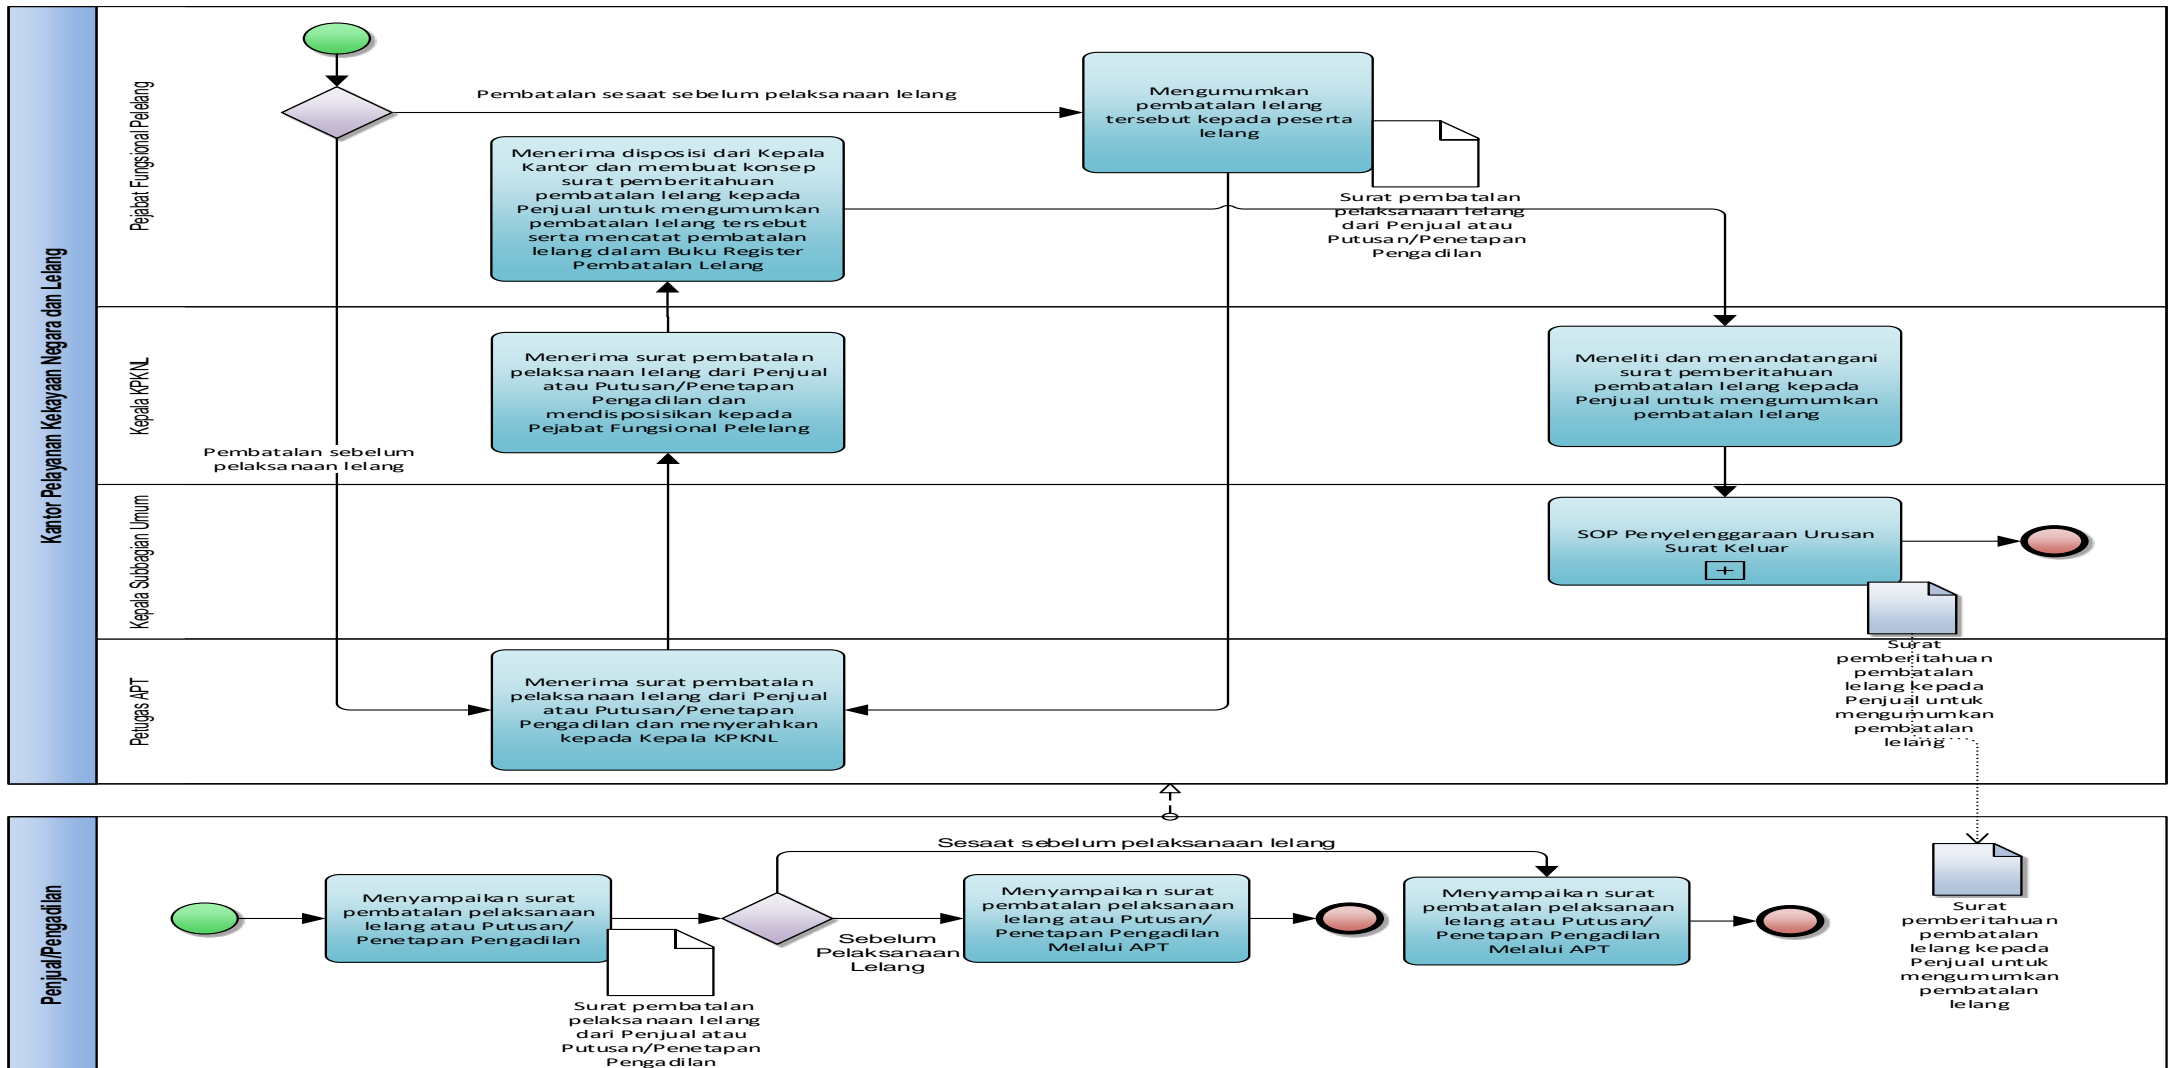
Kantor Pelayanan Kekayaan Negara dan Lelang

Pejabat Fungsional Pelelang

Pembatalan sesaat sebelum pelaksanaan lelang

Mengumumkan pembatalan lelang tersebut kepada peserta lelang

Menerima disposisi dari Kepala Kantor dan membuat konsep surat pemberitahuan pembatalan lelang kepada Penjual untuk mengumumkan pembatalan lelang tersebut serta mencatat pembatalan lelang dalam Buku Register Pembatalan Lelang

Surat pembatalan pelaksanaan lelang dari Penjual atau Putusan/Penetapan Pengadilan

Kepala KPKNL

Menerima surat pembatalan pelaksanaan lelang dari Penjual atau Putusan/Penetapan Pengadilan dan mendisposisikan kepada Pejabat Fungsional Pelelang

Meneliti dan menandatangani surat pemberitahuan pembatalan lelang kepada Penjual untuk mengumumkan pembatalan lelang

Pembatalan sebelum pelaksanaan lelang

Kepala Subbagian Umum

SOP Penyelenggaraan Urusan Surat Keluar

Surat pemberitahuan pembatalan lelang kepada Penjual untuk mengumumkan pembatalan lelang

Petugas APT

Menerima surat pembatalan pelaksanaan lelang dari Penjual atau Putusan/Penetapan Pengadilan dan menyerahkan kepada Kepala KPKNL

Penjual/Pengadilan

Sesaat sebelum pelaksanaan lelang

Menyampaikan surat pembatalan pelaksanaan lelang atau Putusan/ Penetapan Pengadilan

Sebelum Pelaksanaan Lelang

Menyampaikan surat pembatalan pelaksanaan lelang atau Putusan/ Penetapan Pengadilan Melalui APT

Menyampaikan surat pembatalan pelaksanaan lelang atau Putusan/ Penetapan Pengadilan Melalui APT

Surat pemberitahuan pembatalan lelang kepada Penjual untuk mengumumkan pembatalan lelang

Surat pembatalan pelaksanaan lelang dari Penjual atau Putusan/Penetapan Pengadilan